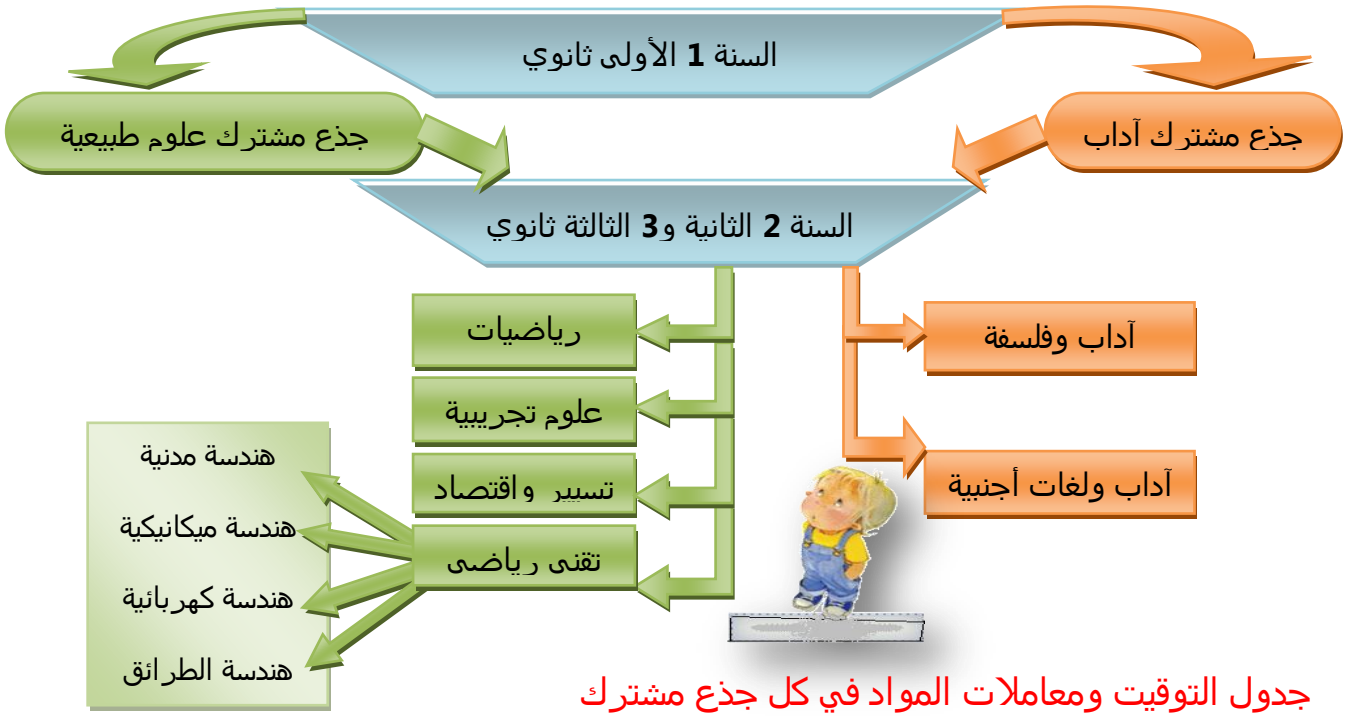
السنة 1 الأولى ثانوي

جذع مشترك علوم طبيعية

جذع مشترك آداب

السنة 2 الثانية و3 الثالثة ثانوي

رياضيات

علوم تجريبية

تسيير واقتصاد

تقنى رياضى

آداب وفلسفة

آداب ولغات أجنبية

هندسة مدنية

هندسة ميكانيكية

هندسة كهربائية

هندسة الطرائق

جدول التوقيت ومعاملات المواد في كل جذع مشترك